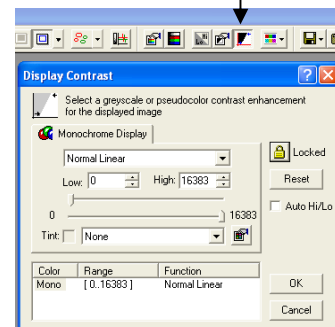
Display Contrast

Select a greyscale or pseudocolor contrast enhancement for the displayed image

Monochrome Display

Normal Linear

Low: 0 High: 16383

0 16383

Tint: None

Locked

Reset

Auto Hi/Lo

| Color | Range | Function |
|---|---|---|
| Mono | [ 0..16383 ] | Normal Linear |

OK

Cancel